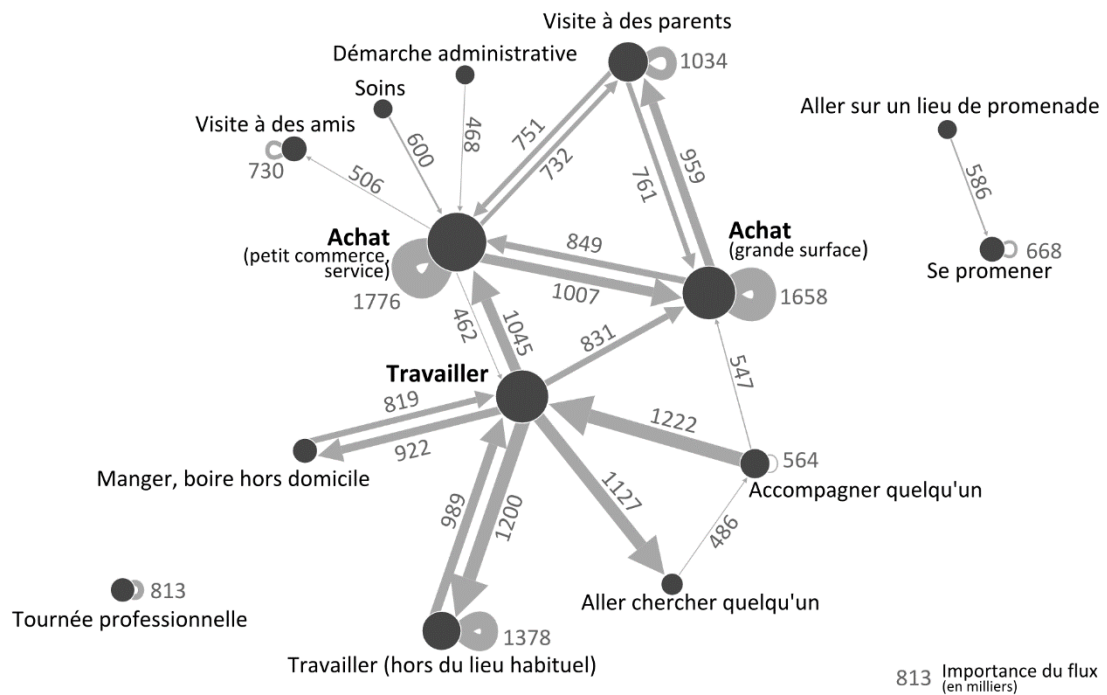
Visite à des parents
1034
Démarche administrative
Soins
Visite à des amis
730
Aller sur un lieu de promenade
586
Se promener
668
600
468
751
732
761
959
506
Achat
(petit commerce, service)
1776
849
1007
Achat
(grande surface)
1658
462
1045
831
547
Travailler
819
922
Manger, boire hors domicile
1222
564
Accompagner quelqu'un
1127
486
989
1200
Aller chercher quelqu'un
813
Tournée professionnelle
1378
Travailler (hors du lieu habituel)
813 Importance du flux (en milliers)